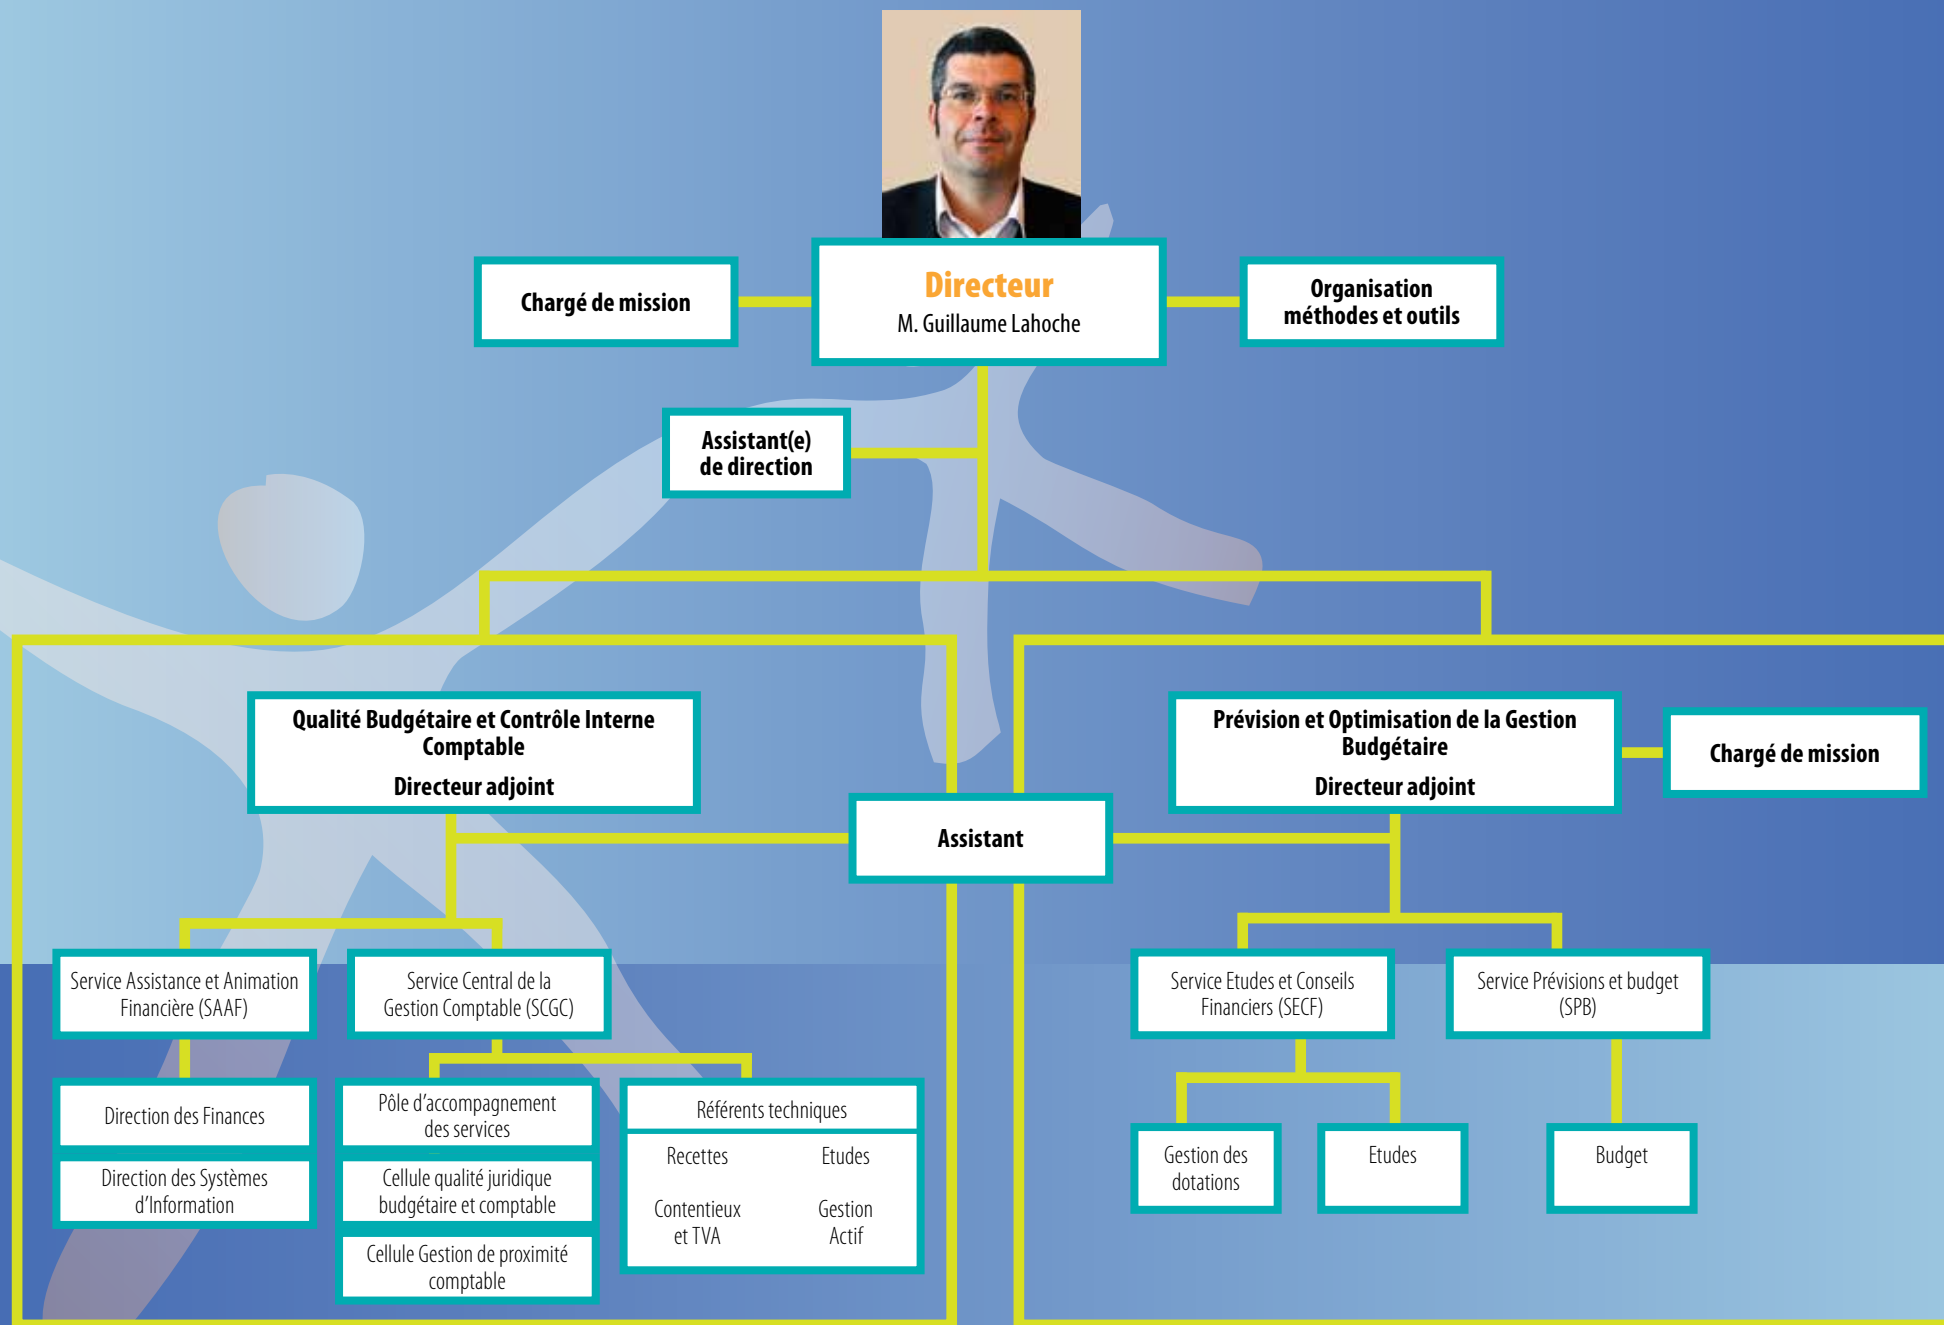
Chargé de mission

Directeur
M. Guillaume Lahoche

Organisation méthodes et outils

Assistant(e) de direction

Qualité Budgétaire et Contrôle Interne Comptable
Directeur adjoint

Assistant

Prévision et Optimisation de la Gestion Budgétaire
Directeur adjoint

Chargé de mission

Service Assistance et Animation Financière (SAAF)

Direction des Finances

Direction des Systèmes d'Information

Service Central de la Gestion Comptable (SCGC)

Pôle d'accompagnement des services

Cellule qualité juridique budgétaire et comptable

Cellule Gestion de proximité comptable

Référents techniques

| Recettes | Etudes |
|---|---|
| Contentieux et TVA | Gestion Actif |

Service Etudes et Conseils Financiers (SECF)

Gestion des dotations

Etudes

Service Prévisions et budget (SPB)

Budget